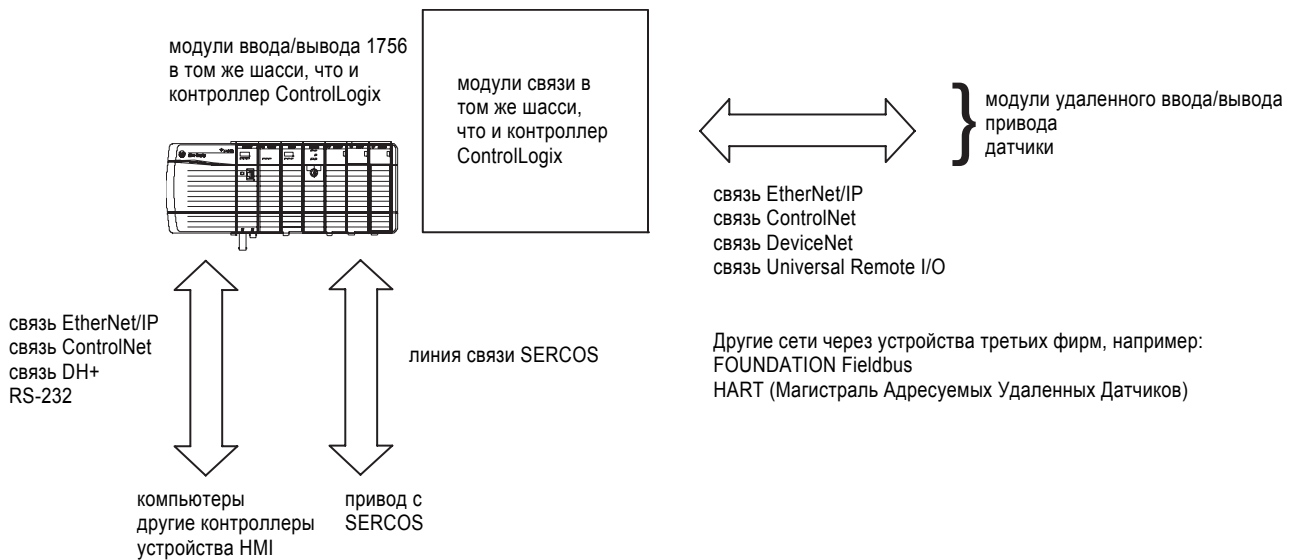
модули ввода/вывода 1756 в том же шасси, что и контроллер ControlLogix

модули связи в том же шасси, что и контроллер ControlLogix

модули удаленного ввода/вывода
привода
датчики

связь EtherNet/IP
связь ControlNet
связь DeviceNet
связь Universal Remote I/O

связь EtherNet/IP
связь ControlNet
связь DH+
RS-232

линия связи SERCOS

Другие сети через устройства третьих фирм, например:
FOUNDATION Fieldbus
HART (Магистраль Адресуемых Удаленных Датчиков)

компьютеры
другие контроллеры
устройства HMI

привод с SERCOS